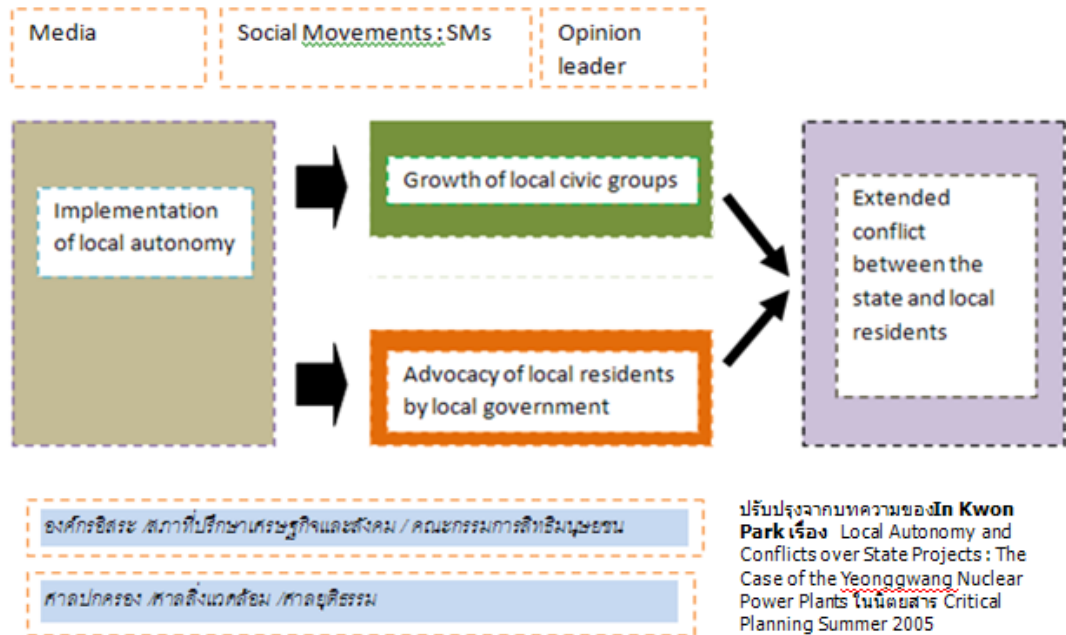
Media

Social Movements : SMs

Opinion leader

Implementation of local autonomy

Growth of local civic groups

Advocacy of local residents by local government

Extended conflict between the state and local residents

องค์กรอิสระ /สภาที่ปรึกษาเศรษฐกิจและสังคม / คณะกรรมการสิทธิมนุษยชน

ศาลปกครอง /ศาลสิ่งแวดล้อม /ศาลยุติธรรม

ปรับปรุงจากบทความของ**In Kwon Park เรื่อง** Local Autonomy and Conflicts over State Projects : The Case of the Yeonggwang Nuclear Power Plants ในนิตยสาร Critical Planning Summer 2005